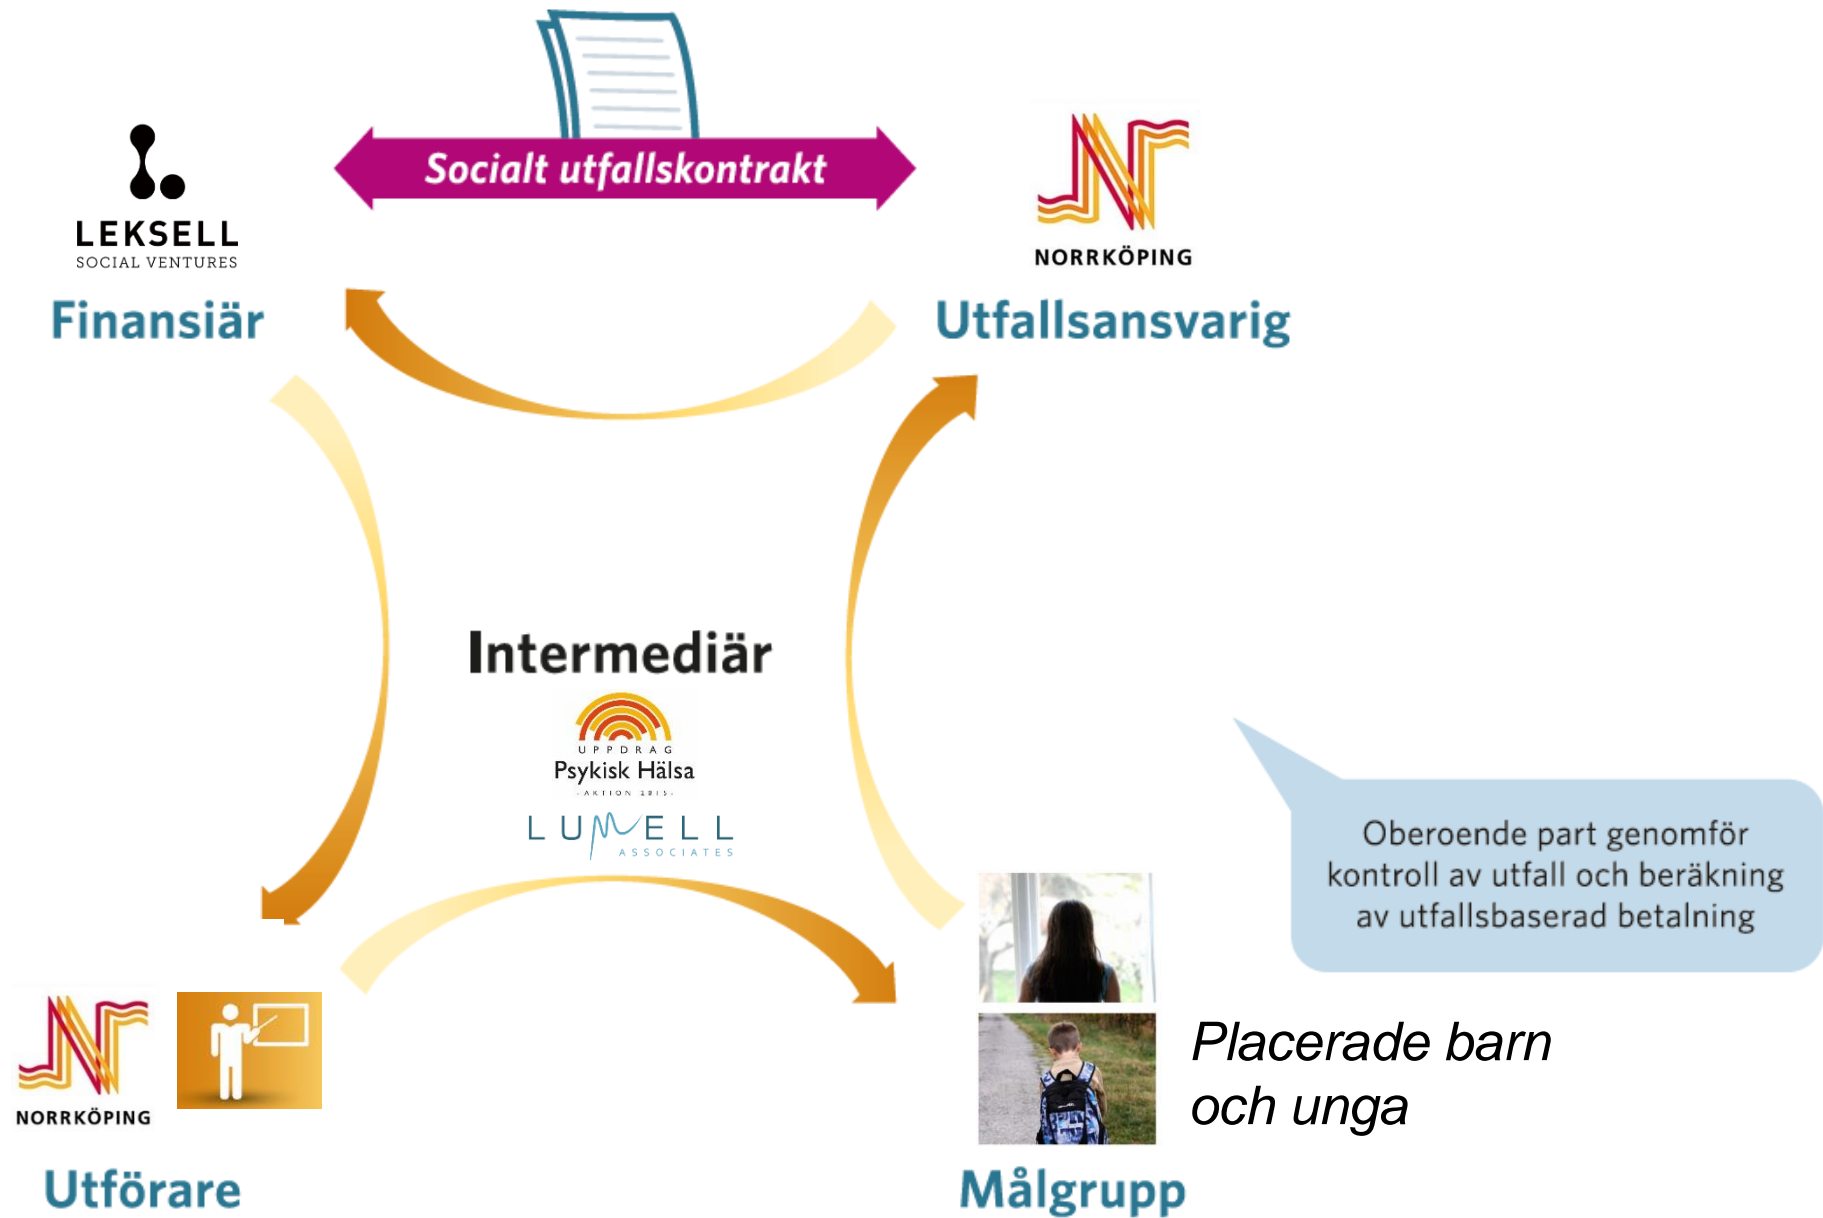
LEKSELL
SOCIAL VENTURES

Socialt utfallskontrakt

NORRKÖPING

Finansiär

Utfallsansvarig

Intermediär

UPPDRAG
Psykisk Hälsa
- AKTION 2015 -

LUMELL
ASSOCIATES

Oberoende part genomför kontroll av utfall och beräkning av utfallsbaserad betalning

NORRKÖPING

Placerade barn och unga

Utförare

Målgrupp